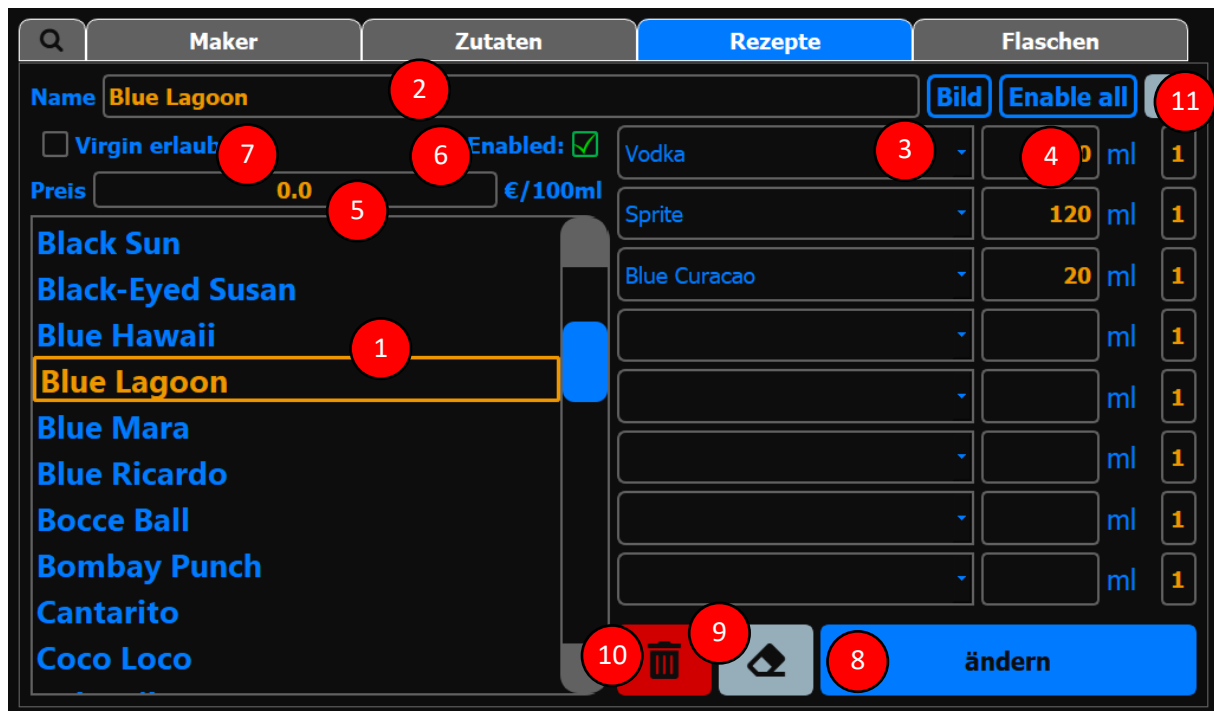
Maker
Zutaten
Rezepte
Flaschen

Name Blue Lagoon
2
Bild
Enable all
11

Virgin erlaub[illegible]
7
6
Enabled:
Preis 0.0
5
€/100ml

Vodka
3
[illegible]0 ml
4
1
Sprite
120 ml
1
Blue Curacao
20 ml
1
ml 1
ml 1
ml 1
ml 1
ml 1

Black Sun
Black-Eyed Susan
Blue Hawaii
1
Blue Lagoon
Blue Mara
Blue Ricardo
Bocce Ball
Bombay Punch
Cantarito
Coco Loco

10
9
8
ändern